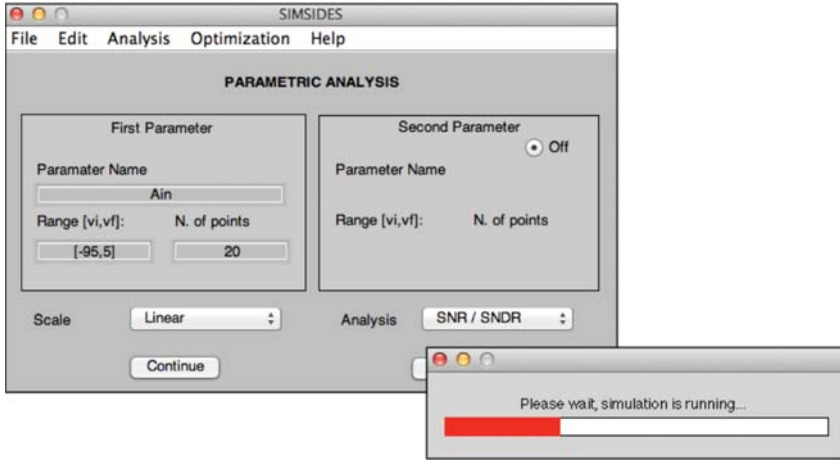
SIMSIDES

File Edit Analysis Optimization Help

PARAMETRIC ANALYSIS

First Parameter

Paramater Name

Ain

Range [vi,vf]: N. of points

[-95,5] 20

Second Parameter

Off

Parameter Name

Range [vi,vf]: N. of points

Scale Linear

Analysis SNR / SNDR

Continue

Please wait, simulation is running...